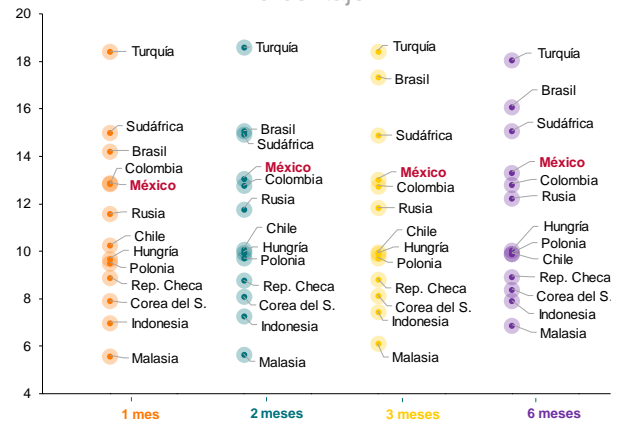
20
18
16
14
12
10
8
6
4

Turquía
Sudáfrica
Brasil
Colombia
México
Rusia
Chile
Hungría
Polonia
Rep. Checa
Corea del S.
Indonesia
Malasia

Turquía
Brasil
Sudáfrica
México
Colombia
Rusia
Chile
Hungría
Polonia
Rep. Checa
Corea del S.
Indonesia
Malasia

Turquía
Brasil
Sudáfrica
México
Colombia
Rusia
Chile
Hungría
Polonia
Rep. Checa
Corea del S.
Indonesia
Malasia

Turquía
Brasil
Sudáfrica
México
Colombia
Rusia
Hungría
Polonia
Chile
Rep. Checa
Corea del S.
Indonesia
Malasia

1 mes
2 meses
3 meses
6 meses